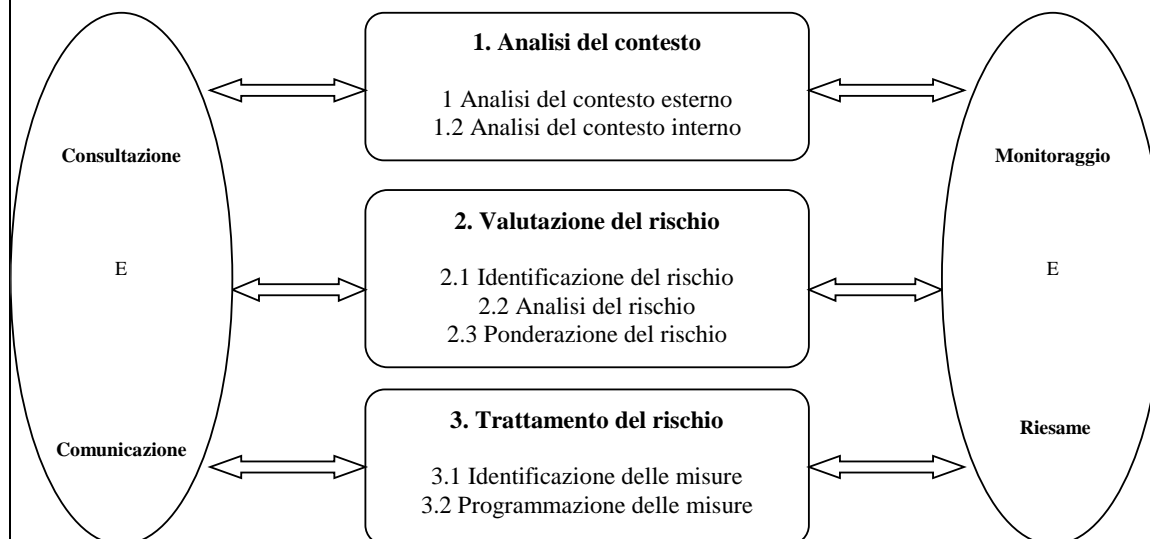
Consultazione

E

Comunicazione

1. Analisi del contesto

1 Analisi del contesto esterno
1.2 Analisi del contesto interno

2. Valutazione del rischio

2.1 Identificazione del rischio
2.2 Analisi del rischio
2.3 Ponderazione del rischio

3. Trattamento del rischio

3.1 Identificazione delle misure
3.2 Programmazione delle misure

Monitoraggio

E

Riesame